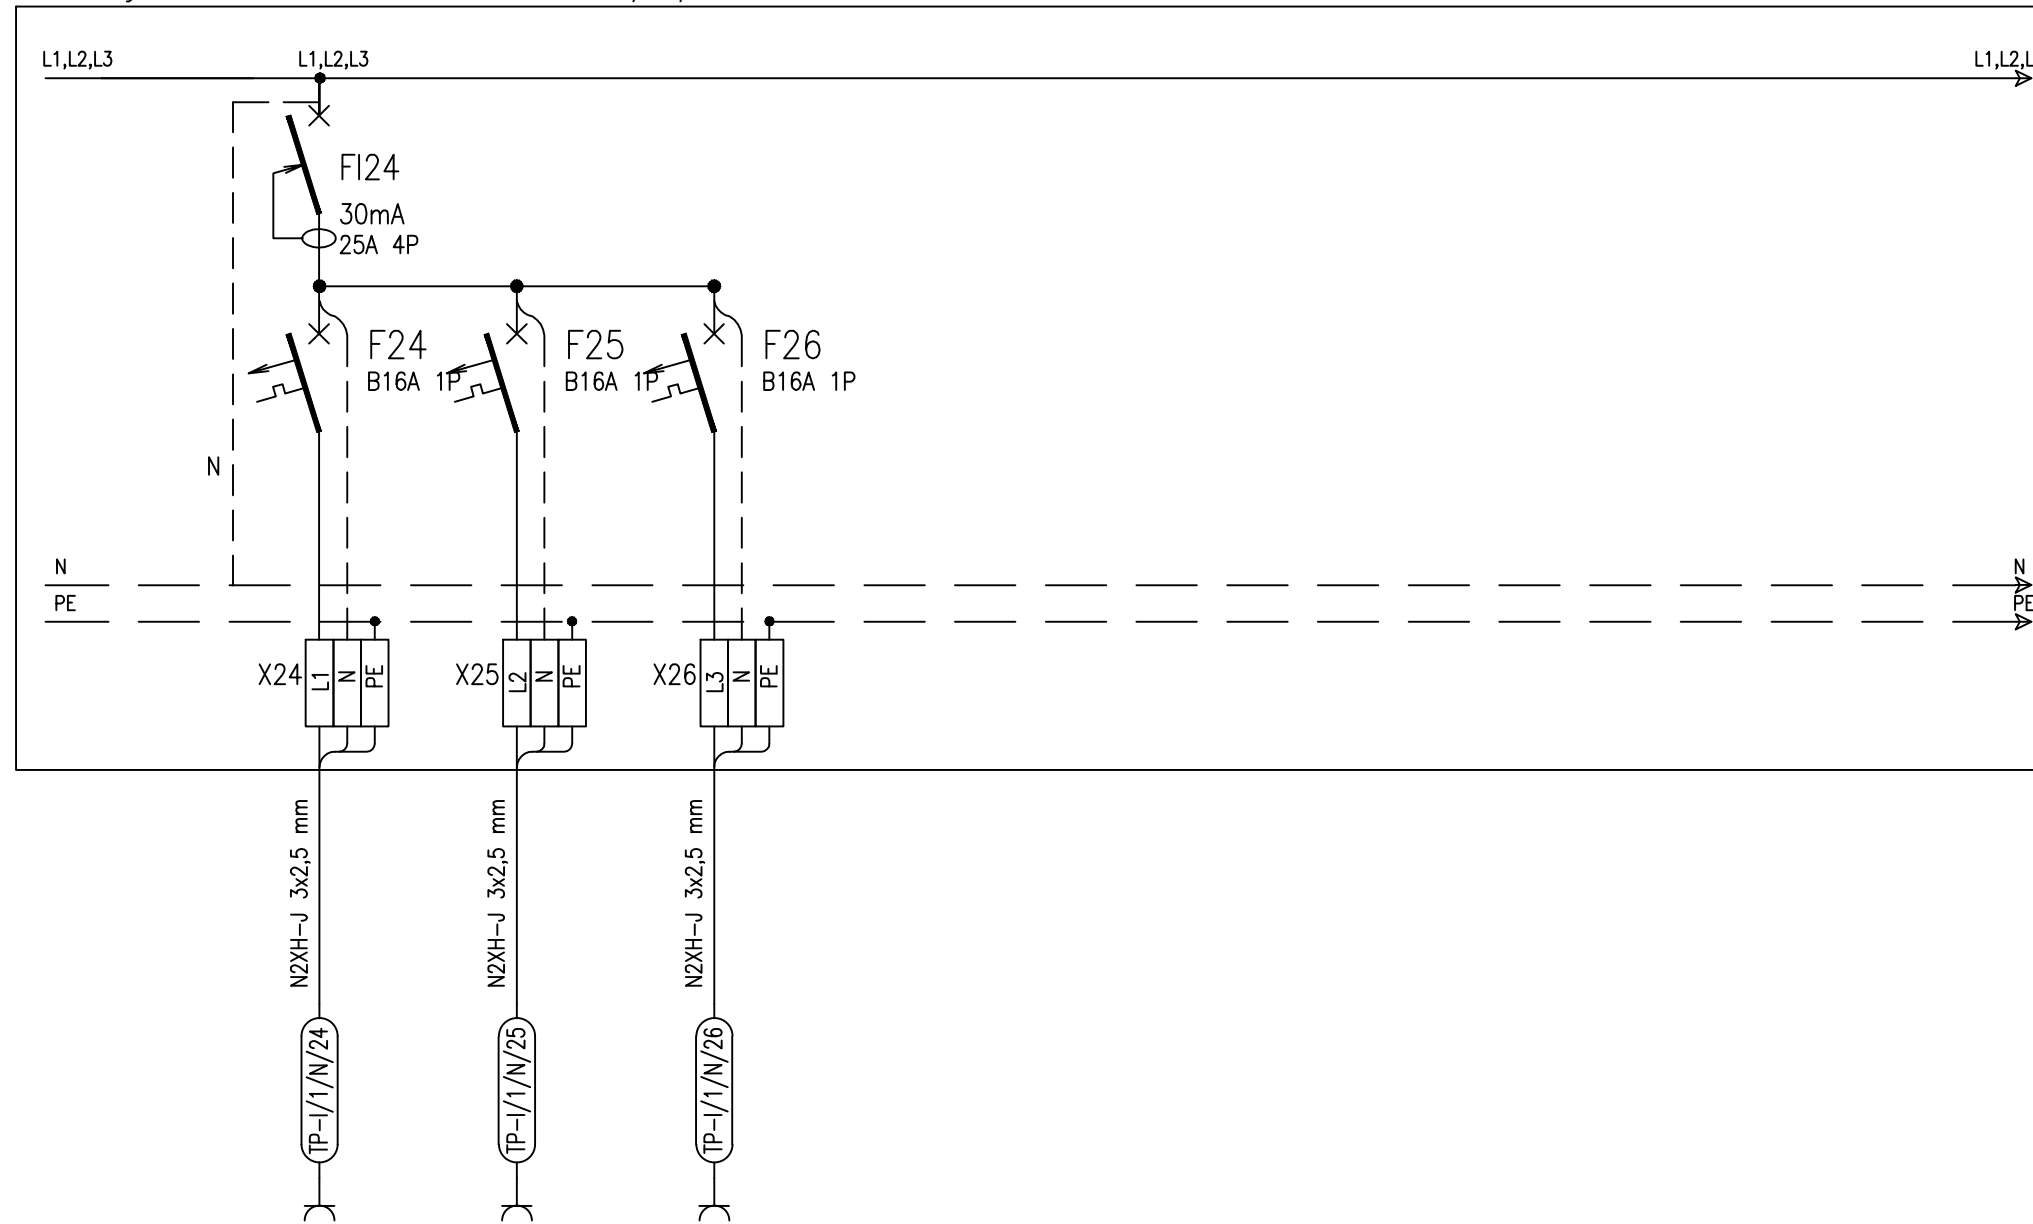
L1,L2,L3

L1,L2,L3

L1,L2,L

FI24
30mA
25A 4P

F24
B16A 1P

F25
B16A 1P

F26
B16A 1P

N

N
PE

N
PE

X24 L1 N PE

X25 L2 N PE

X26 L3 N PE

N2XH-J 3x2,5 mm

N2XH-J 3x2,5 mm

N2XH-J 3x2,5 mm

TP-I/1/N/24

TP-I/1/N/25

TP-I/1/N/26